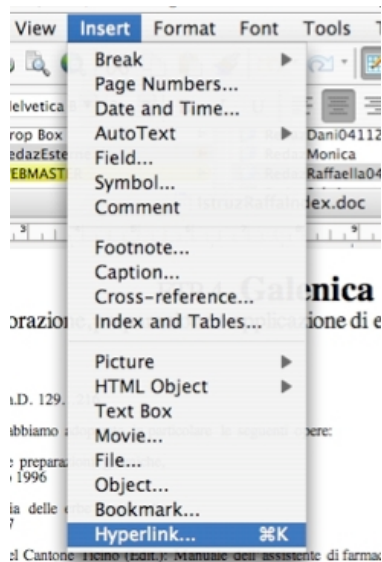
View Insert Format Font Tools T

elvetica
rop Box
edazEste
EBMAST

Dani04112
Monica
Raffaella04

dex.doc

Break
Page Numbers...
Date and Time...
AutoText
Field...
Symbol...
Comment

Footnote...
Caption...
Cross-reference...
Index and Tables...

Picture
HTML Object
Text Box
Movie...
File...
Object...
Bookmark...
Hyperlink... ⌘K

enica
orazion ione di e

a.D. 129.
abbiamo pere:
e prepara
1996
ia delle
7
el Cantone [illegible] di farmac